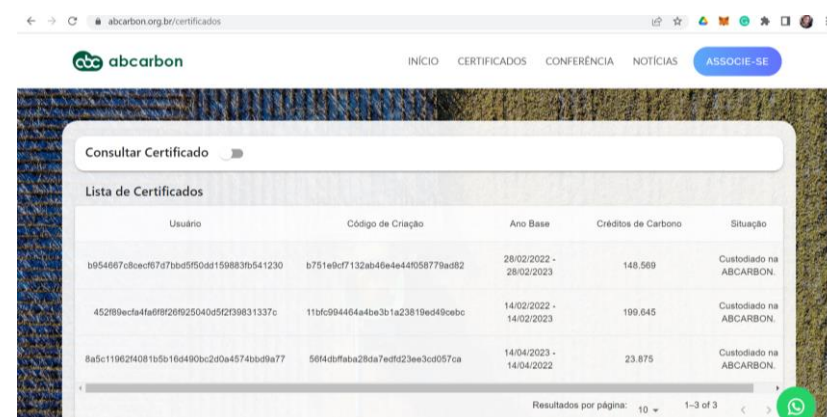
abcarbon.org.br/certificados

abcarbon

INÍCIO CERTIFICADOS CONFERÊNCIA NOTÍCIAS ASSOCIE-SE

Consultar Certificado

Lista de Certificados

| Usuário | Código de Criação | Ano Base | Créditos de Carbono | Situação |
|---|---|---|---|---|
| b954667c8cecf67d7bbd5f50dd159883fb541230 | b751e9cf7132ab46e4e44f058779ad82 | 28/02/2022 - 28/02/2023 | 148.569 | Custodiado na ABCARBON. |
| 452f89ecfa4fa6f8f26f925040d5f2f39831337c | 11bfc994464a4be3b1a23819ed49cebc | 14/02/2022 - 14/02/2023 | 199.645 | Custodiado na ABCARBON. |
| 8a5c11962f4081b5b16d490bc2d0a4574bbd9a77 | 56f4dbffaba28da7edfd23ee3cd057ca | 14/04/2023 - 14/04/2022 | 23.875 | Custodiado na ABCARBON. |

Resultados por página: 10 1–3 of 3